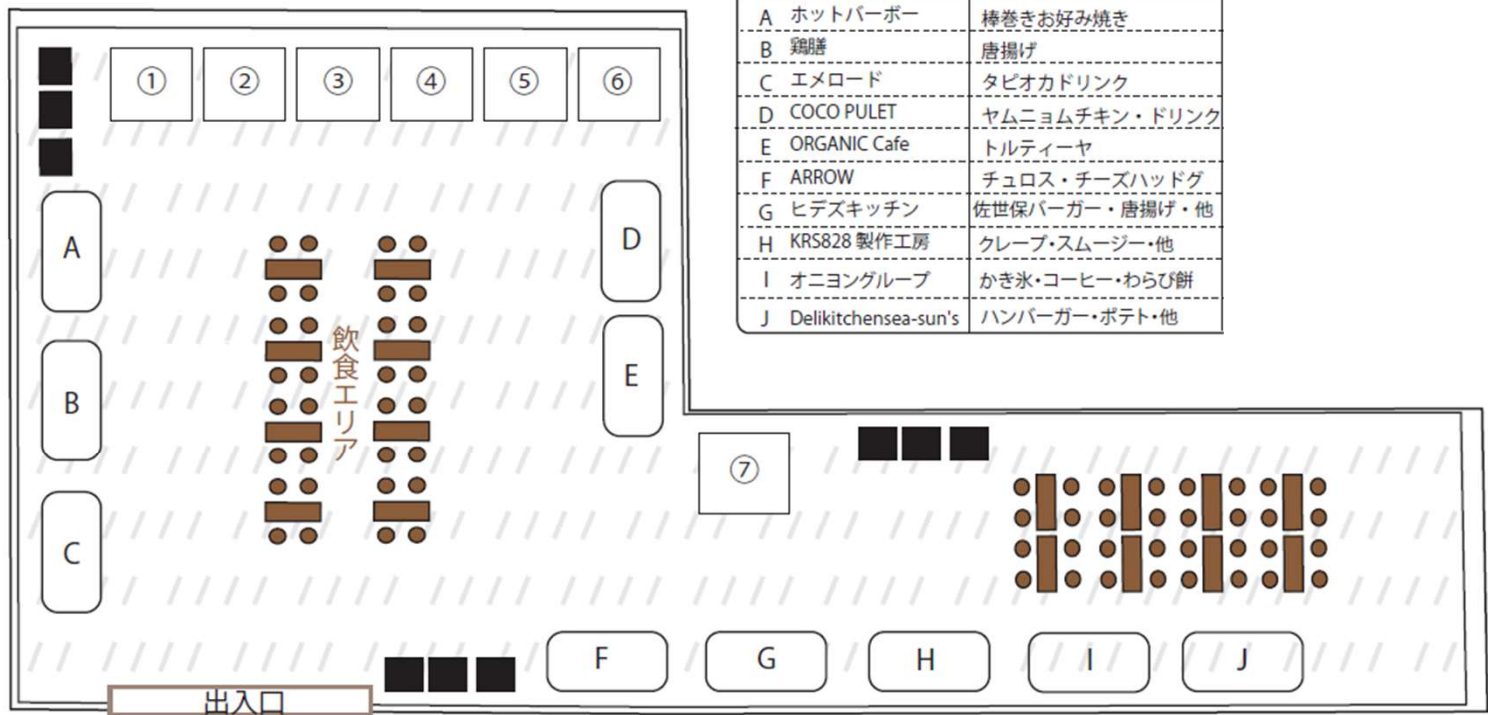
| | | |
|---|---|---|
| A | ホットバーボー | 棒巻きお好み焼き |
| B | 鶏膳 | 唐揚げ |
| C | エメロード | タピオカドリンク |
| D | COCO PULET | ヤムニョムチキン・ドリンク |
| E | ORGANIC Cafe | トルティーヤ |
| F | ARROW | チュロス・チーズハッドグ |
| G | ヒデズキッチン | 佐世保バーガー・唐揚げ・他 |
| H | KRS828 製作工房 | クレープ・スムージー・他 |
| I | オニヨングループ | かき氷・コーヒー・わらび餅 |
| J | Delikitchensea-sun's | ハンバーガー・ポテト・他 |

① ② ③ ④ ⑤ ⑥

A

B

C

D

E

飲食エリア

⑦

F G H I J

出入口